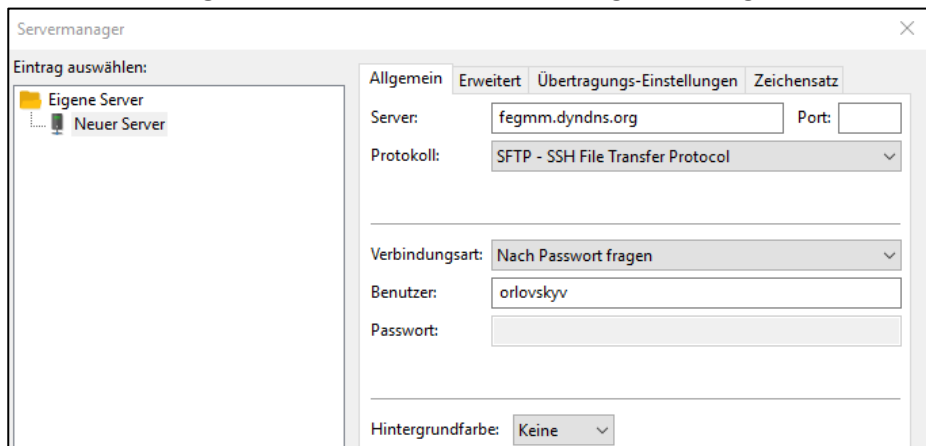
Servermanager

Eintrag auswählen:

Eigene Server
Neuer Server

Allgemein | Erweitert | Übertragungs-Einstellungen | Zeichensatz

Server: fegmm.dyndns.org
Port:

Protokoll: SFTP - SSH File Transfer Protocol

Verbindungsart: Nach Passwort fragen

Benutzer: orlovskyv

Passwort:

Hintergrundfarbe: Keine